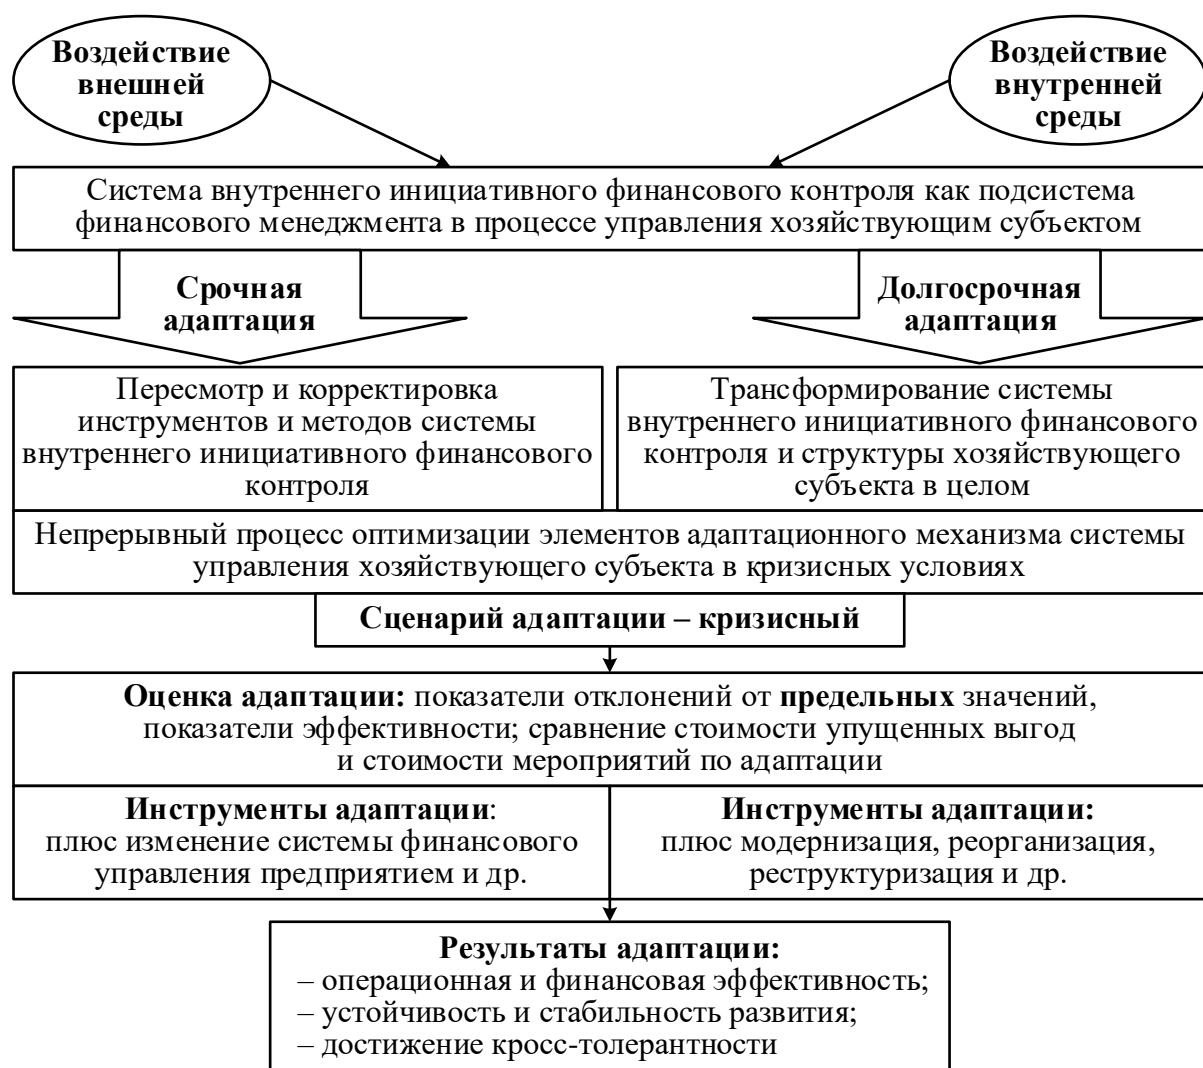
Воздействие внешней среды

Воздействие внутренней среды

Система внутреннего инициативного финансового контроля как подсистема финансового менеджмента в процессе управления хозяйствующим субъектом

Срочная адаптация

Долгосрочная адаптация

Пересмотр и корректировка инструментов и методов системы внутреннего инициативного финансового контроля

Трансформирование системы внутреннего инициативного финансового контроля и структуры хозяйствующего субъекта в целом

Непрерывный процесс оптимизации элементов адаптационного механизма системы управления хозяйствующего субъекта в кризисных условиях

Сценарий адаптации – кризисный

Оценка адаптации: показатели отклонений от предельных значений, показатели эффективности; сравнение стоимости упущенных выгод и стоимости мероприятий по адаптации

Инструменты адаптации: плюс изменение системы финансового управления предприятием и др.

Инструменты адаптации: плюс модернизация, реорганизация, реструктуризация и др.

Результаты адаптации:
– операционная и финансовая эффективность;
– устойчивость и стабильность развития;
– достижение кросс-толерантности